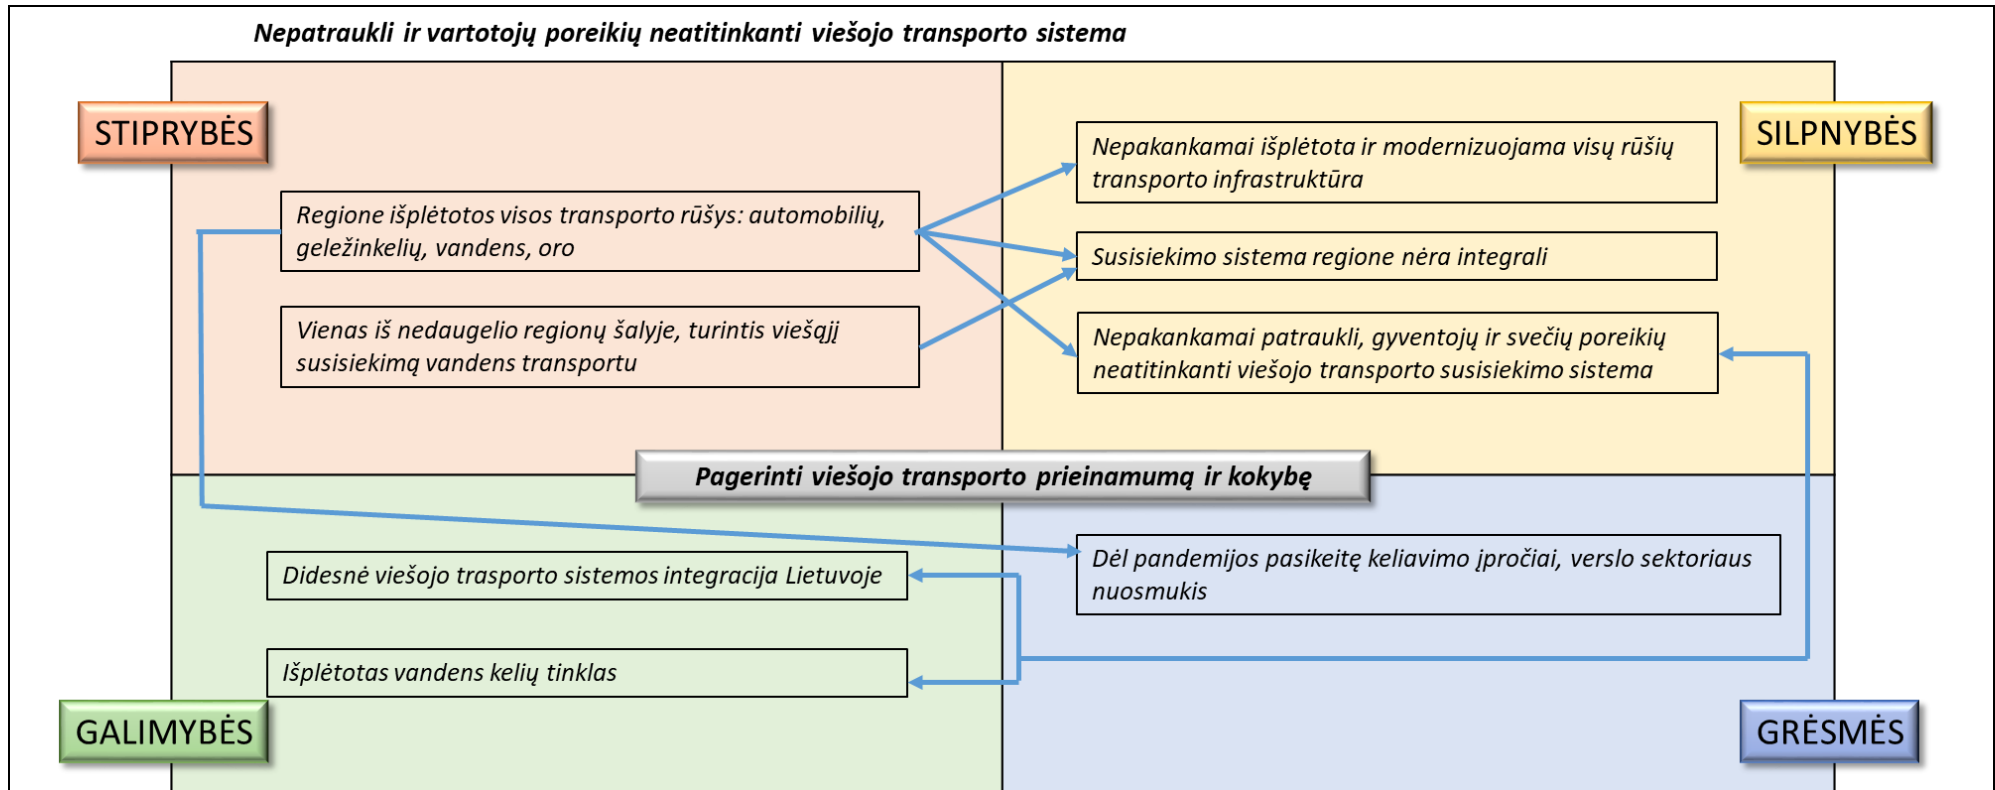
Nepatraukli ir vartotojų poreikių neatitinkanti viešojo transporto sistema

STIPRYBĖS

Regione išplėtotos visos transporto rūšys: automobilių, geležinkelių, vandens, oro

Vienas iš nedaugelio regionų šalyje, turintis viešąjį susisiekimą vandens transportu

SILPNYBĖS

Nepakankamai išplėtota ir modernizuojama visų rūšių transporto infrastruktūra

Susisiekimo sistema regione nėra integrali

Nepakankamai patraukli, gyventojų ir svečių poreikių neatitinkanti viešojo transporto susisiekimo sistema

Pagerinti viešojo transporto prieinamumą ir kokybę

Didesnė viešojo trasporto sistemos integracija Lietuvoje

Išplėtotas vandens kelių tinklas

GALIMYBĖS

Dėl pandemijos pasikeitę keliavimo įpročiai, verslo sektoriaus nuosmukis

GRĖSMĖS